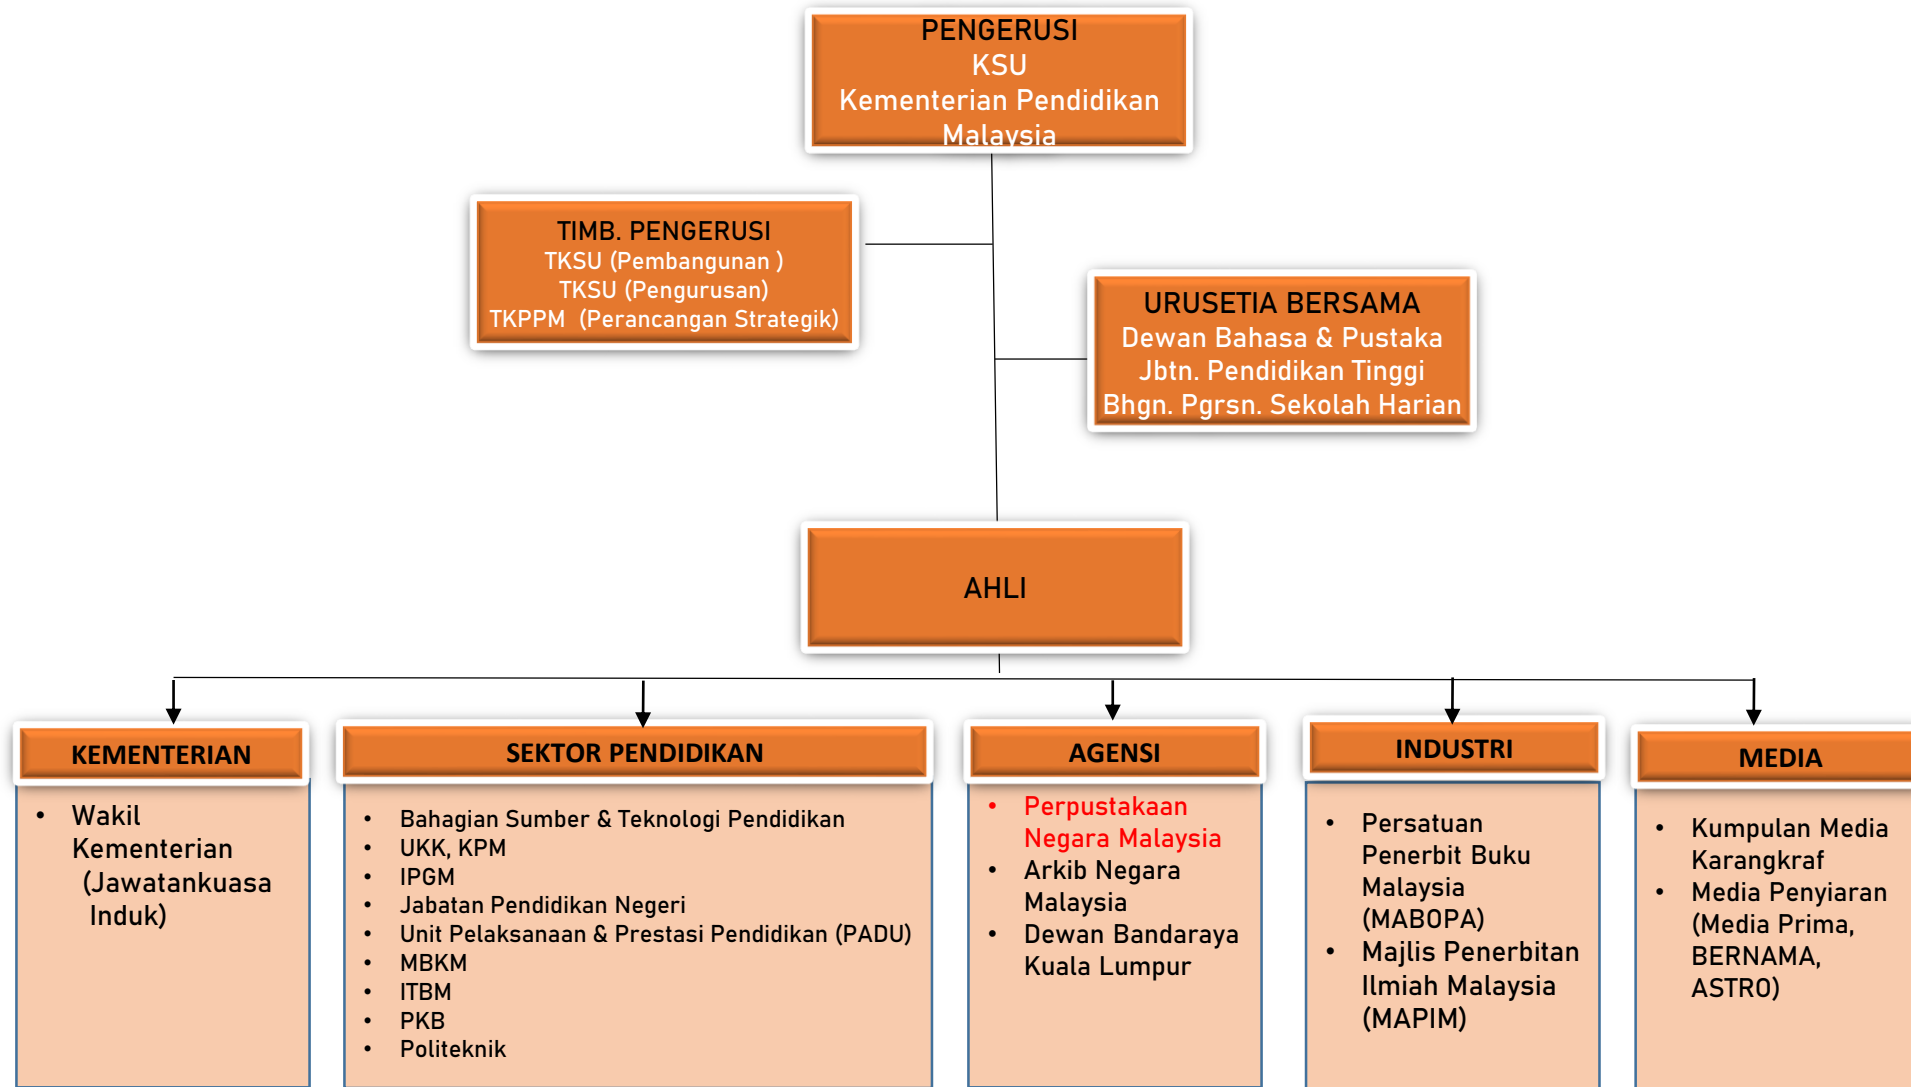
PENGERUSI
KSU
Kementerian Pendidikan Malaysia

TIMB. PENGERUSI
TKSU (Pembangunan )
TKSU (Pengurusan)
TKPPM (Perancangan Strategik)

URUSETIA BERSAMA
Dewan Bahasa & Pustaka
Jbtn. Pendidikan Tinggi
Bhgn. Pgrsn. Sekolah Harian

AHLI

KEMENTERIAN
- Wakil Kementerian (Jawatankuasa Induk)

SEKTOR PENDIDIKAN
- Bahagian Sumber & Teknologi Pendidikan
- UKK, KPM
- IPGM
- Jabatan Pendidikan Negeri
- Unit Pelaksanaan & Prestasi Pendidikan (PADU)
- MBKM
- ITBM
- PKB
- Politeknik

AGENSI
- Perpustakaan Negara Malaysia
- Arkib Negara Malaysia
- Dewan Bandaraya Kuala Lumpur

INDUSTRI
- Persatuan Penerbit Buku Malaysia (MABOPA)
- Majlis Penerbitan Ilmiah Malaysia (MAPIM)

MEDIA
- Kumpulan Media Karangkraf
- Media Penyiaran (Media Prima, BERNAMA, ASTRO)